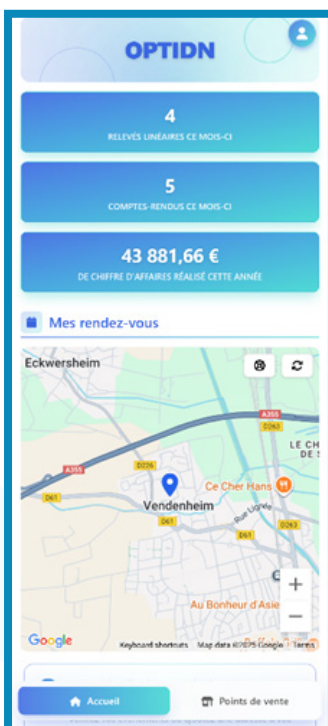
OPTIDN

4
RELEVÉS LINÉAIRES CE MOIS-CI

5
COMPTES-RENDUS CE MOIS-CI

43 881,66 €
DE CHIFFRE D'AFFAIRES RÉALISÉ CETTE ANNÉE

Mes rendez-vous

Eckwersheim
A355
D263
LE CH
S
A355
D226
Ce Cher Hans
D61
Vendenheim
D61
Rue Ligne
D263
D63
Au Bonheur d'Asie
+
−
Google
Keyboard shortcuts Map data ©2025 Google Terms

Accueil
Points de vente